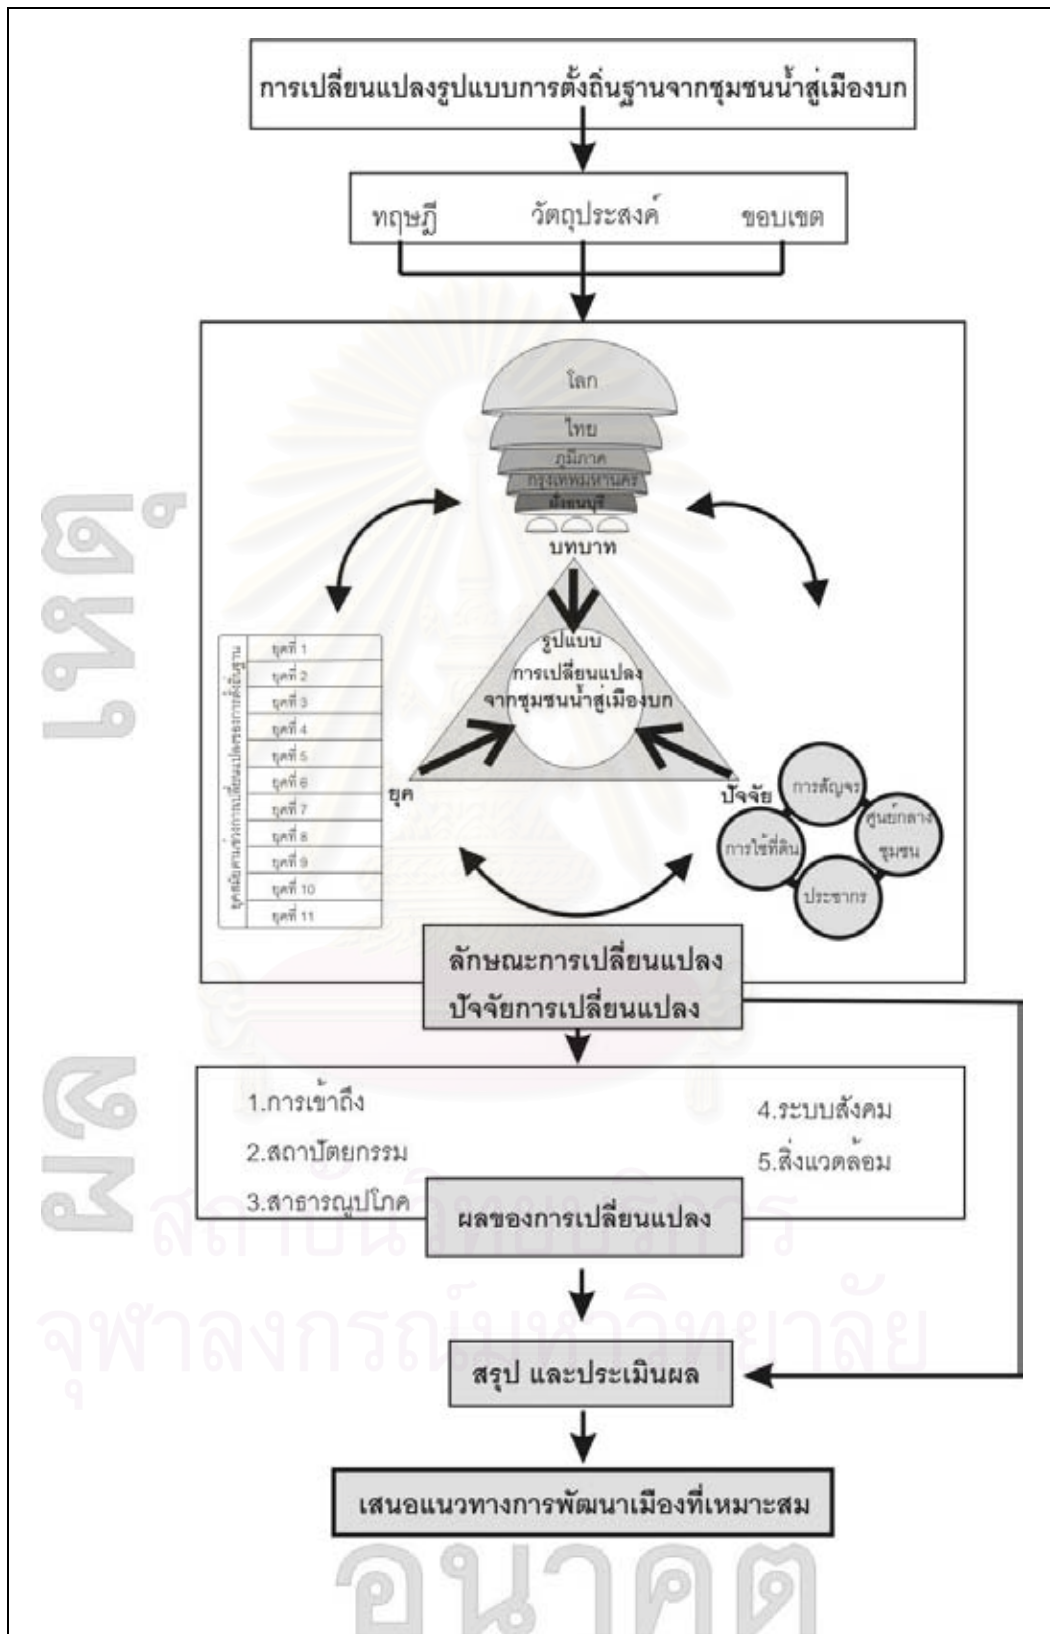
การเปลี่ยนแปลงรูปแบบการตั้งถิ่นฐานจากชุมชนน้ำสู่เมืองบก

ทฤษฎี วัตถุประสงค์ ขอบเขต

เหตุ

โลก
ไทย
ภูมิภาค
กรุงเทพมหานคร
มีนบุรี
บทบาท

รูปแบบ การเปลี่ยนแปลง จากชุมชนน้ำสู่เมืองบก

ยุค

ปัจจัย

| ยุคสมัยตามช่วงการเปลี่ยนแปลงการตั้งถิ่นฐาน |
|---|
| ยุคที่ 1 |
| ยุคที่ 2 |
| ยุคที่ 3 |
| ยุคที่ 4 |
| ยุคที่ 5 |
| ยุคที่ 6 |
| ยุคที่ 7 |
| ยุคที่ 8 |
| ยุคที่ 9 |
| ยุคที่ 10 |
| ยุคที่ 11 |

การสัญจร
ศูนย์กลางชุมชน
การใช้ที่ดิน
ประชากร

ลักษณะการเปลี่ยนแปลง
ปัจจัยการเปลี่ยนแปลง

ผล

1.การเข้าถึง
2.สถาปัตยกรรม
3.สาธารณูปโภค
4.ระบบสังคม
5.สิ่งแวดล้อม

ผลของการเปลี่ยนแปลง

สรุป และประเมินผล

เสนอแนวทางการพัฒนาเมืองที่เหมาะสม

อนาคต

สถาบันวิทยบริการ
จุฬาลงกรณ์มหาวิทยาลัย